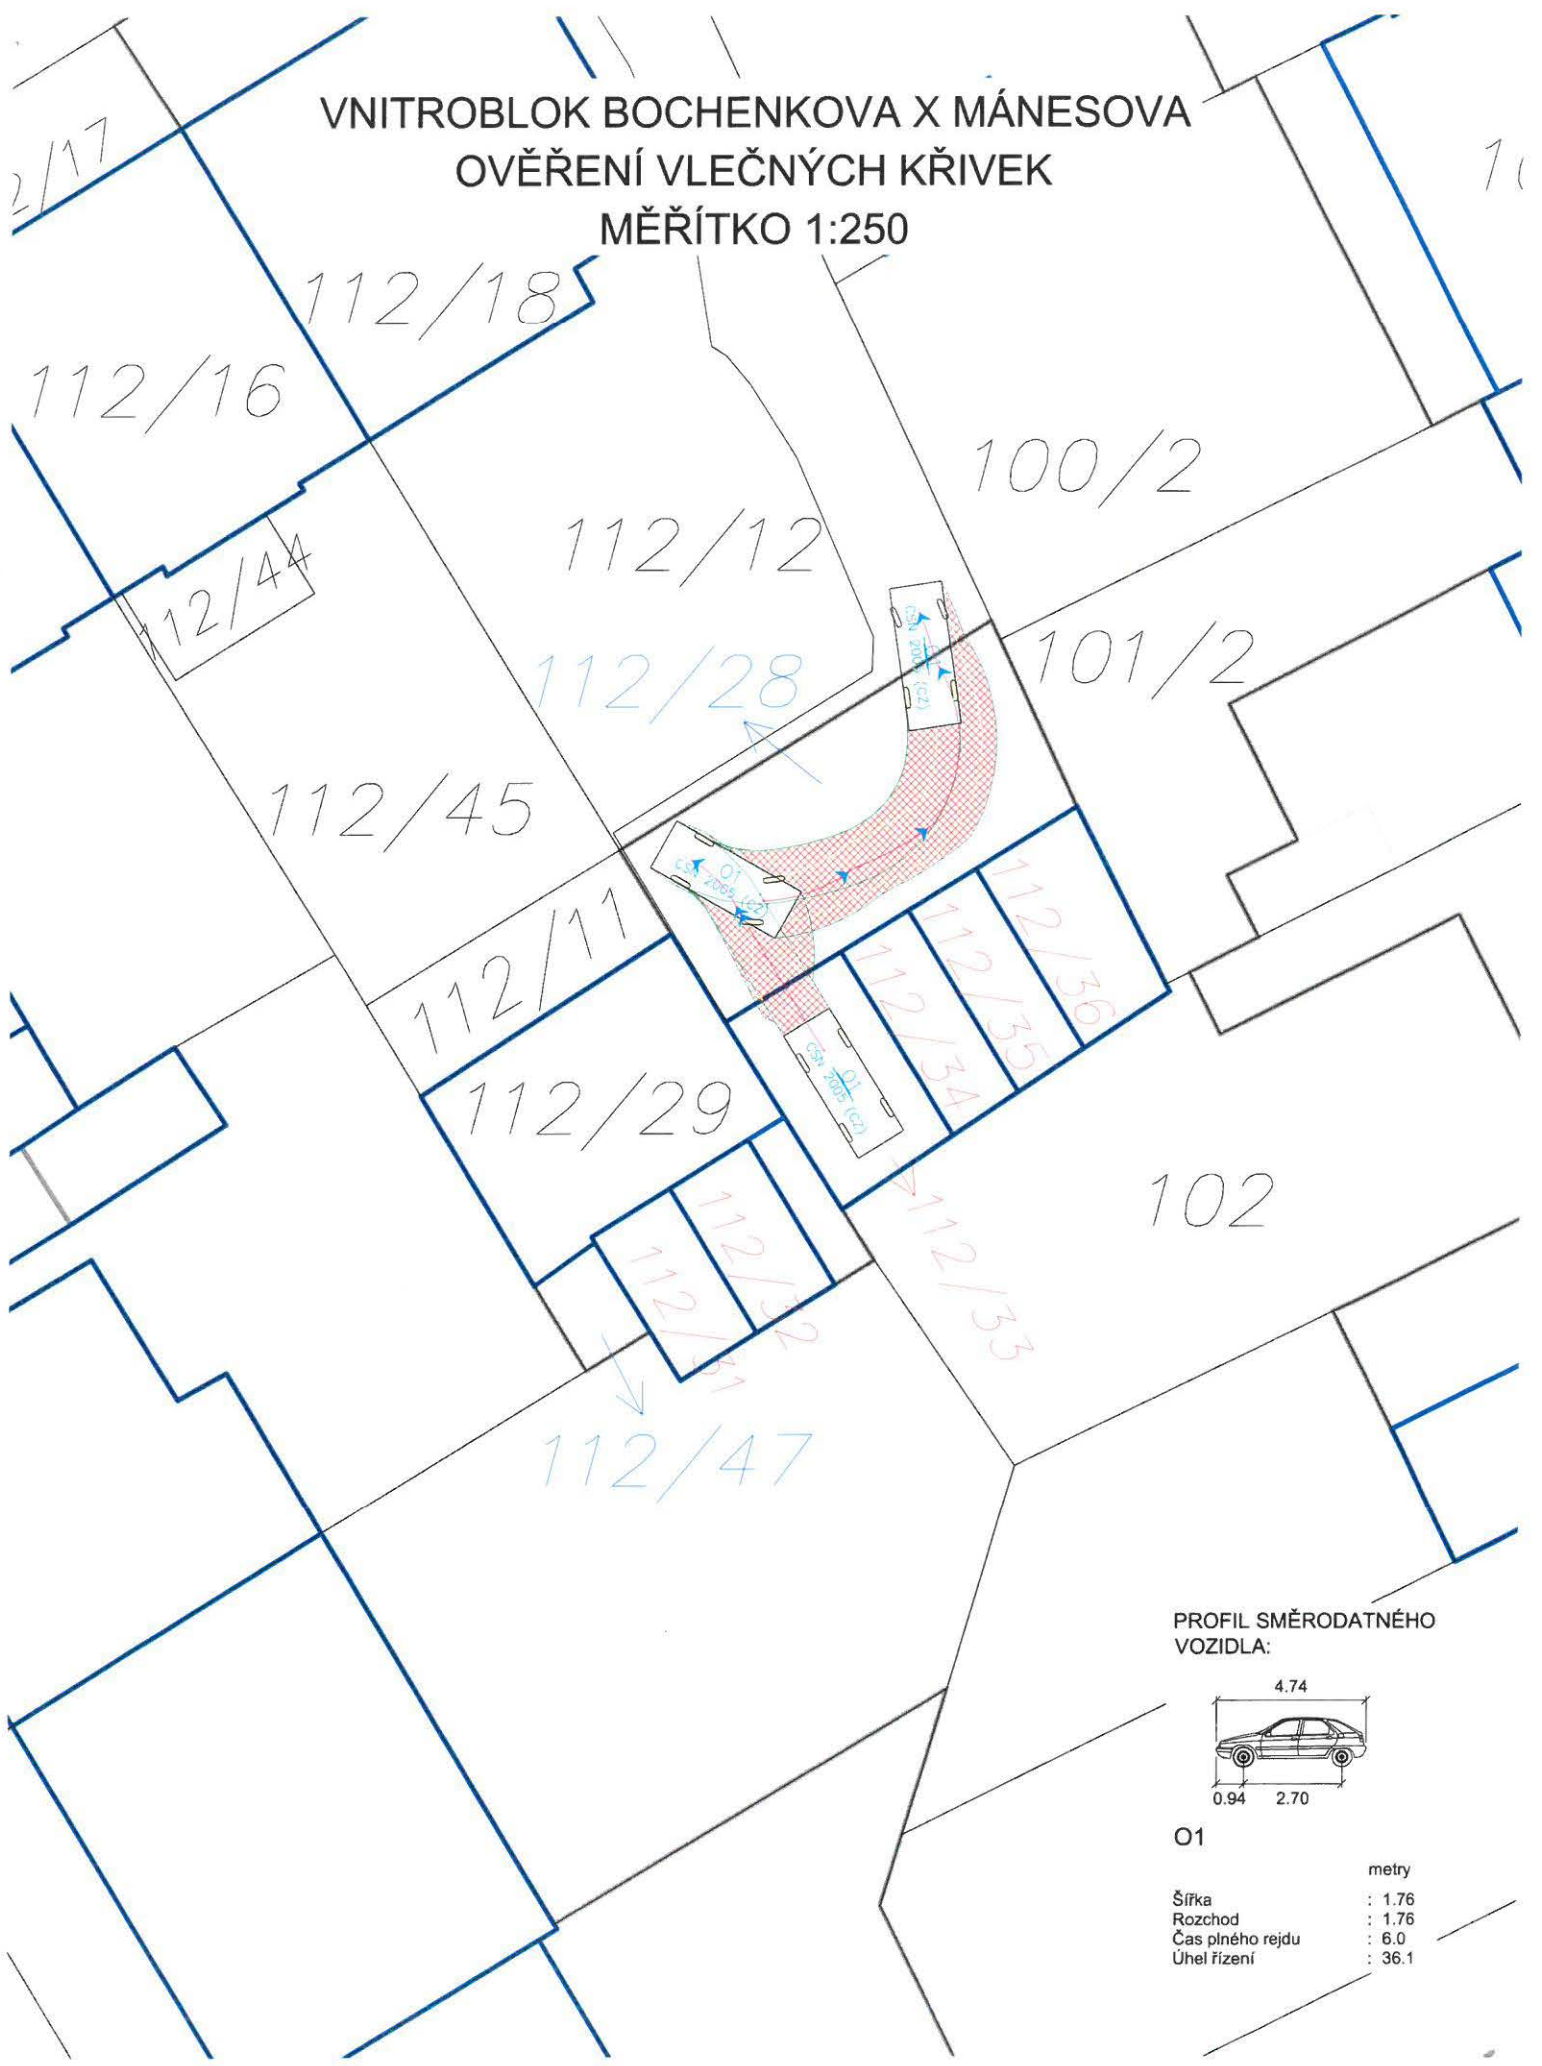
VNITROBLOK BOCHENKOVA X MÁNESOVA
OVĚŘENÍ VLEČNÝCH KŘIVEK
MĚŘÍTKO 1:250

2/17

1(

112/18

112/16

100/2

112/12

112/44

ČSN 2005 (CZ)

112/28

101/2

112/45

O1
ČSN 2005 (CZ)

112/11

112/36

112/35

112/34

O1
ČSN 2005 (CZ)

112/29

102

112/32

112/31

112/33

112/47

PROFIL SMĚRODATNÉHO VOZIDLA:

4.74

0.94 2.70

O1

metry

| | |
|---|---|
| Šířka | : 1.76 |
| Rozchod | : 1.76 |
| Čas plného rejdu | : 6.0 |
| Úhel řízení | : 36.1 |